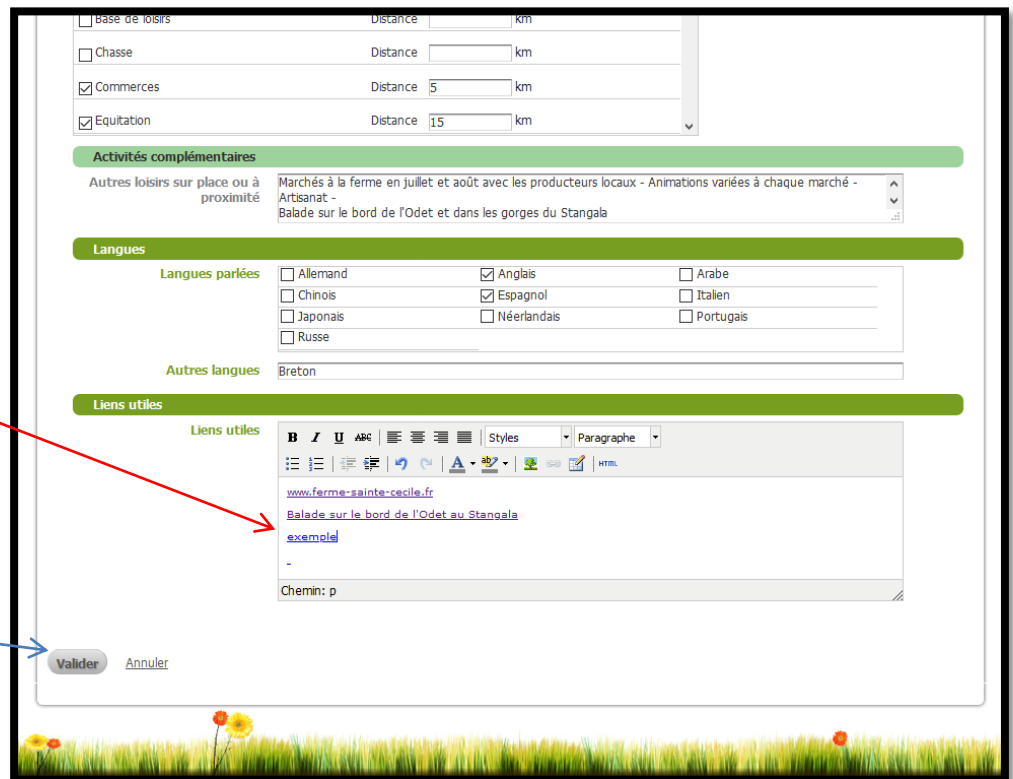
Base de loisirs	Distance	km
Chasse	Distance	km
Commerces	Distance	5	km
Equitation	Distance	15	km

Activités complémentaires

Autres loisirs sur place ou à proximité
Marchés à la ferme en juillet et août avec les producteurs locaux - Animations variées à chaque marché - Artisanat -
Balade sur le bord de l'Odet et dans les gorges du Stangala

Langues

Langues parlées

| Allemand | Anglais | Arabe |
|---|---|---|
| Chinois | Espagnol | Italien |
| Japonais | Néerlandais | Portugais |
| Russe | | |

Autres langues
Breton

Liens utiles

Liens utiles
B I U ABC Styles Paragraphe
HTML

www.ferme-sainte-cecile.fr
Balade sur le bord de l'Odet au Stangala
exemple
-

Chemin: p

Valider Annuler